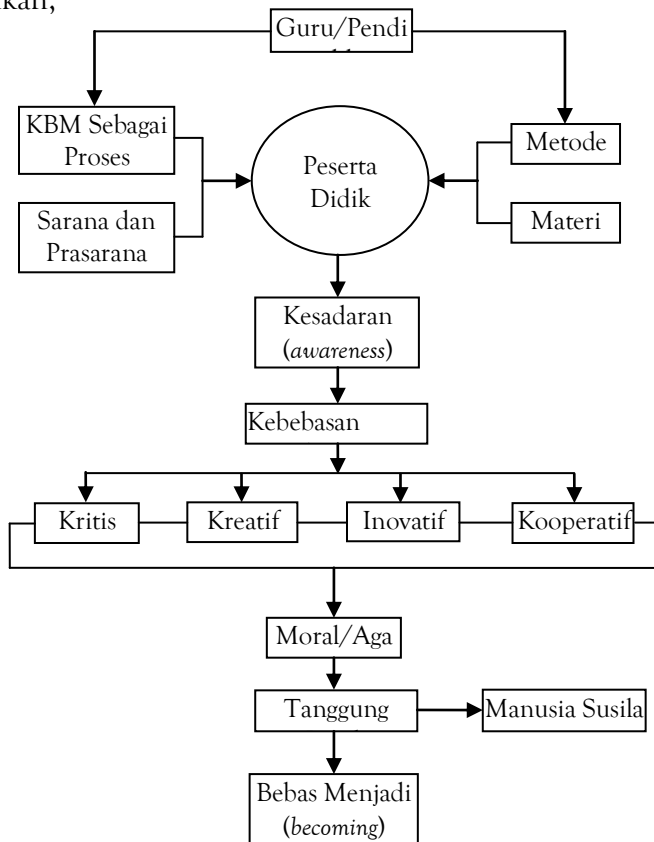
kan,

Guru/Pendi

KBM Sebagai Proses

Sarana dan Prasarana

Peserta Didik

Metode

Materi

Kesadaran (*awareness*)

Kebebasan

Kritis

Kreatif

Inovatif

Kooperatif

Moral/Aga

Tanggung

Manusia Susila

Bebas Menjadi (*becoming*)